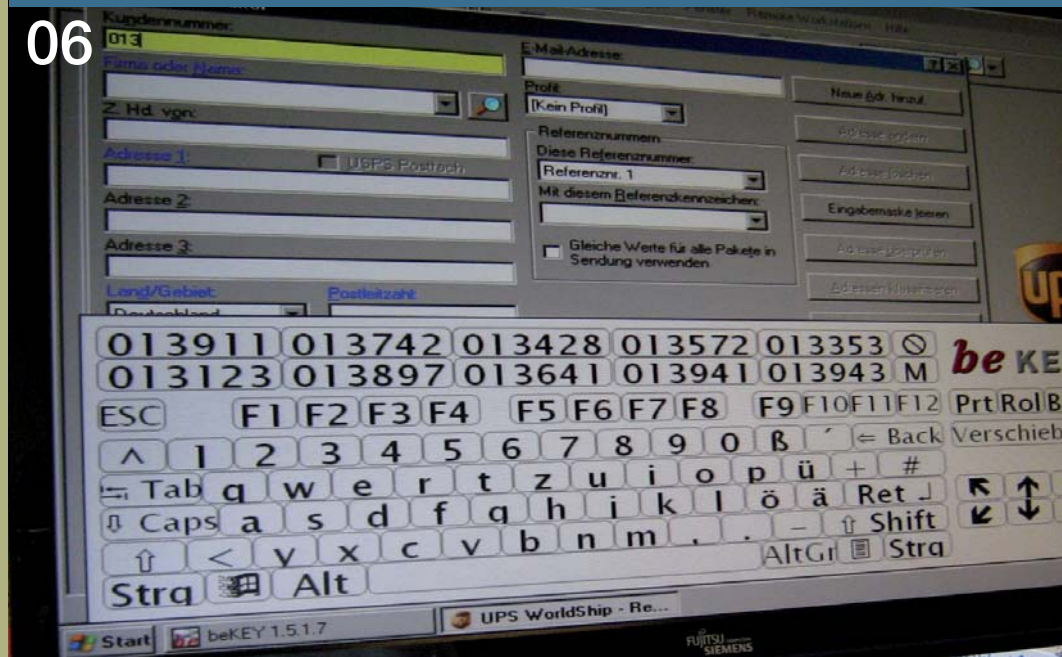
06

Kundennummer:
013
Firma oder Name:
Z. Hd. von:
Adresse 1:
USPS Postfach
Adresse 2:
Adresse 3:
Land/Gebiet:
Deutschland
Postleitzahl:

E-Mail-Adresse:
Profil:
[Kein Profil]
Referenznummern
Diese Referenznummer:
Referenznr. 1
Mit diesem Referenzkennzeichen:
Gleiche Werte für alle Pakete in Sendung verwenden

Neue Adr. hinzuf.
Adresse ändern
Adresse löschen
Eingabemaske leeren
Adresse überprüfen
Adressen-Kleinanzeigen

013911 013742 013428 013572 013353
013123 013897 013641 013941 013943 M
be KE

ESC F1 F2 F3 F4 F5 F6 F7 F8 F9 F10 F11 F12 Prt Rol B
^ 1 2 3 4 5 6 7 8 9 0 ß ´ ⇐ Back Verschieb
Tab q w e r t z u i o p ü + #
Caps a s d f g h j k l ö ä Ret
⇧ < y x c v b n m , . – ⇧ Shift
AltGr Strg
Strg Alt

Start beKEY 1.5.1.7 UPS WorldShip - Re...
FUJITSU SIEMENS